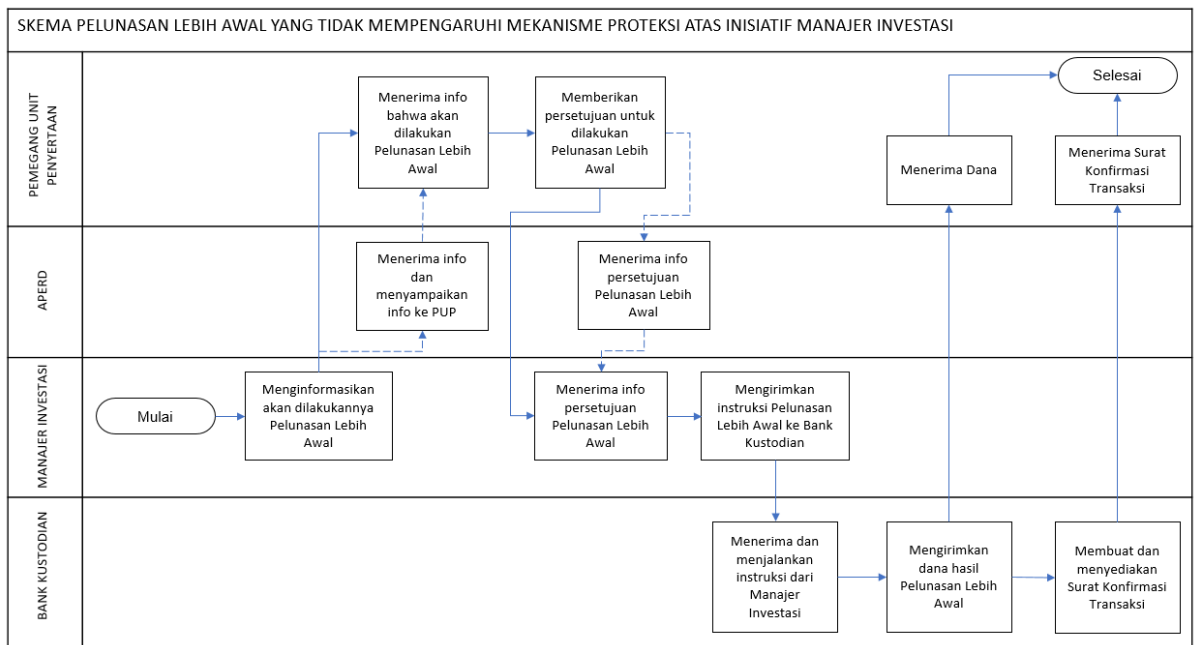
SKEMA PELUNASAN LEBIH AWAL YANG TIDAK MEMPENGARUHI MEKANISME PROTEKSI ATAS INISIATIF MANAJER INVESTASI

PEMEGANG UNIT PENYERTAAN

Menerima info bahwa akan dilakukan Pelunasan Lebih Awal

Memberikan persetujuan untuk dilakukan Pelunasan Lebih Awal

Selesai

Menerima Dana

Menerima Surat Konfirmasi Transaksi

APERD

Menerima info dan menyampaikan info ke PUP

Menerima info persetujuan Pelunasan Lebih Awal

MANAJER INVESTASI

Mulai

Menginformasikan akan dilakukannya Pelunasan Lebih Awal

Menerima info persetujuan Pelunasan Lebih Awal

Mengirimkan instruksi Pelunasan Lebih Awal ke Bank Kustodian

BANK KUSTODIAN

Menerima dan menjalankan instruksi dari Manajer Investasi

Mengirimkan dana hasil Pelunasan Lebih Awal

Membuat dan menyediakan Surat Konfirmasi Transaksi